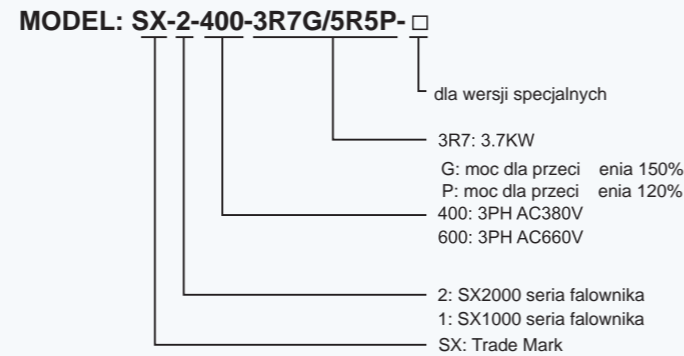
MODEL: SX-2-400-3R7G/5R5P-□

dla wersji specjalnych

3R7: 3.7KW

G: moc dla przeci enia 150%
P: moc dla przeci enia 120%

400: 3PH AC380V
600: 3PH AC660V

2: SX2000 seria falownika
1: SX1000 seria falownika

SX: Trade Mark